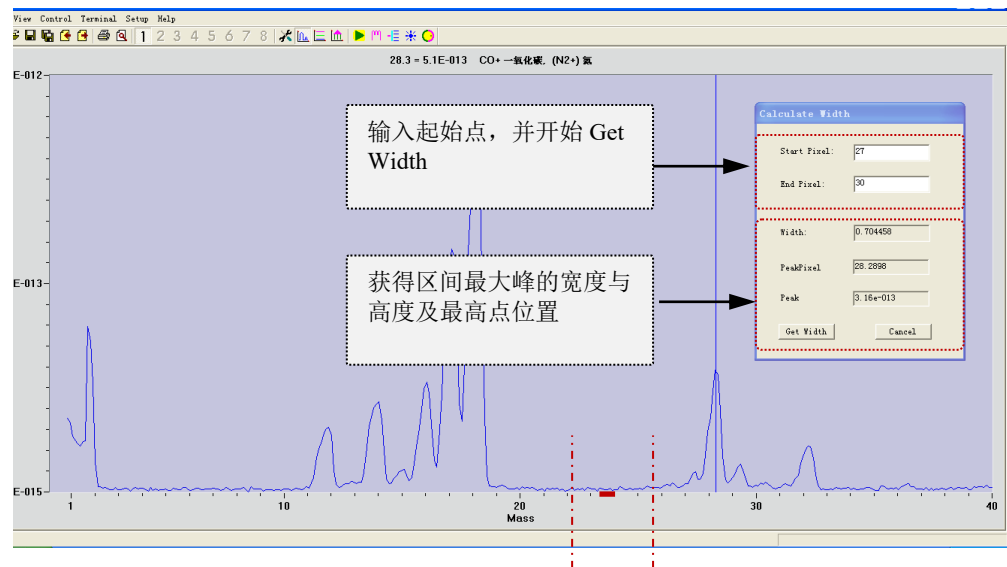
View Control Terminal Setup Help

1 2 3 4 5 6 7 8

28.3 = 5.1E-013 CO+ 一氧化碳, (N2+) 氮

E-012

E-013

E-015

输入起始点，并开始 Get Width

获得区间最大峰的宽度与高度及最高点位置

Calculate Width

Start Pixel: 27

End Pixel: 30

Width: 0.704458

PeakPixel 28.2898

Peak 3.16e-013

Get Width

Cancel

1 10 20 30 40

Mass